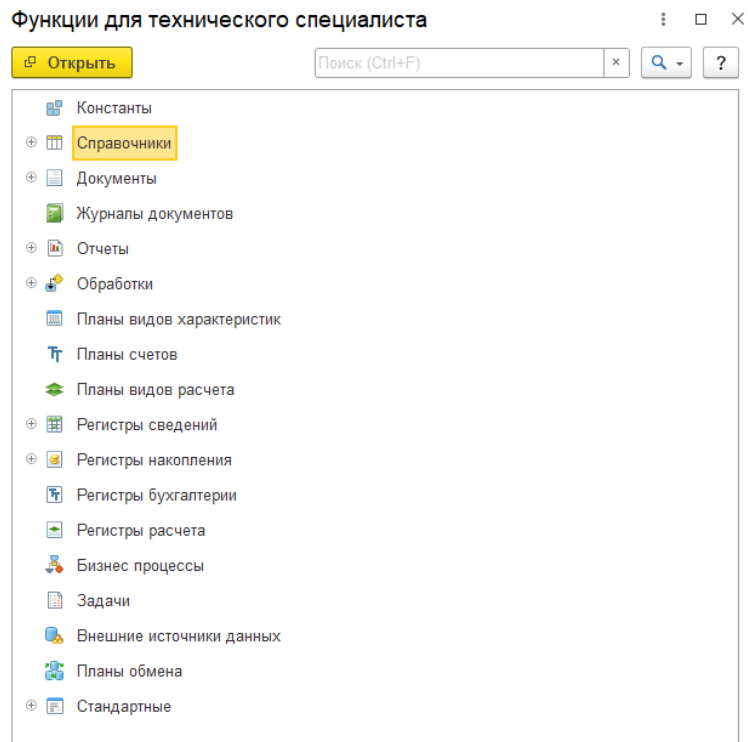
Функции для технического специалиста

Открыть

Поиск (Ctrl+F)

?

Константы

Справочники

Документы

Журналы документов

Отчеты

Обработки

Планы видов характеристик

Планы счетов

Планы видов расчета

Регистры сведений

Регистры накопления

Регистры бухгалтерии

Регистры расчета

Бизнес процессы

Задачи

Внешние источники данных

Планы обмена

Стандартные